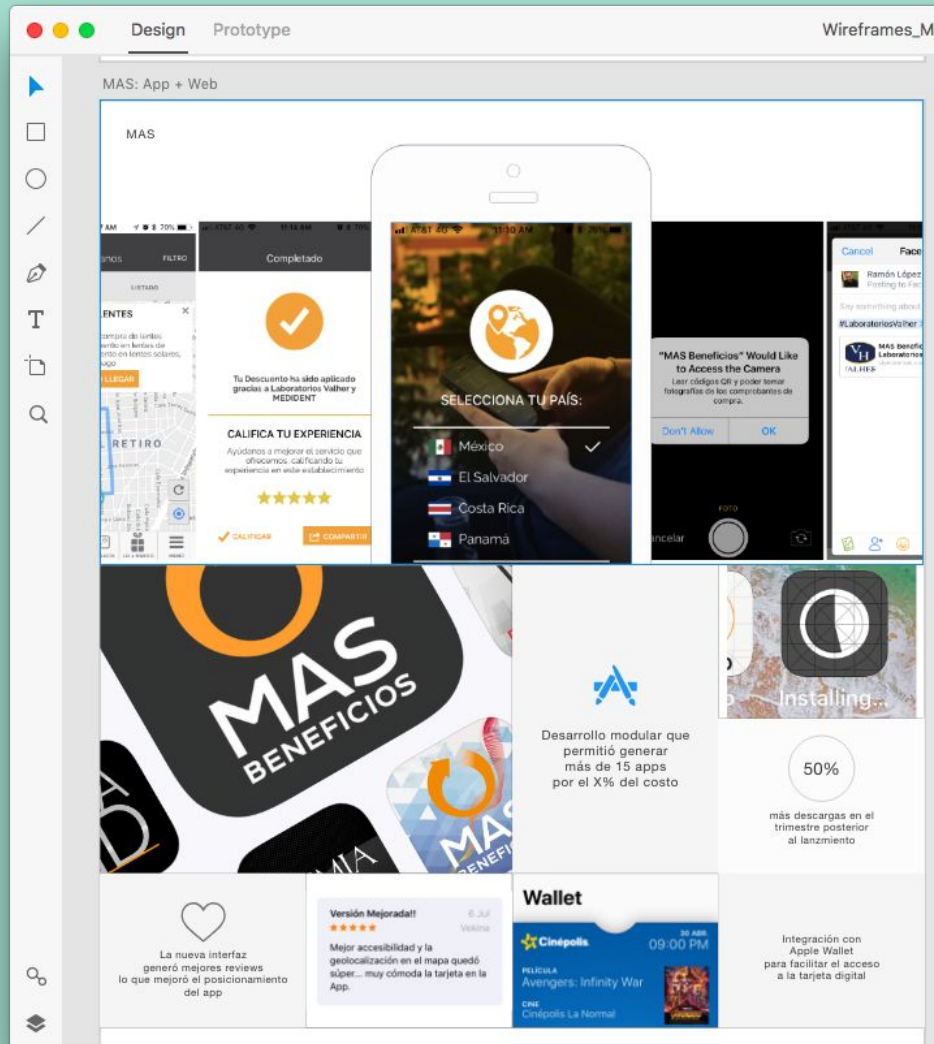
Design Prototype

Wireframes_M

MAS: App + Web

MAS

AM 70%

anos FILTRO

LISTADO

LENTES

LLEGAR

RETIRO

Completado

Tu Descuento ha sido aplicado gracias a Laboratorios Valher y MEDIDENT

CALIFICA TU EXPERIENCIA

Ayúdanos a mejorar el servicio que ofrecemos calificando tu experiencia en este establecimiento

★★★★★

CALIFICAR

COMPARTIR

AT&T 4G 11:10 AM

SELECCIONA TU PAÍS:

México

El Salvador

Costa Rica

Panamá

"MAS Beneficios" Would Like to Access the Camera

Leer códigos QR y poder tomar fotografías de los comprobantes de compra.

Don't Allow

OK

FOTO

ancelar

Cancel

Face

Ramón López

Posting to Fac

#LaboratoriosValher

MAS Benefic

Laboratorios

VALHER

MAS BENEFICIOS

MAS BENEFIC

MIA

Desarrollo modular que permitió generar más de 15 apps por el X% del costo

Installing...

50%

más descargas en el trimestre posterior al lanzmiento

La nueva interfaz generó mejores reviews lo que mejoró el posicionamiento del app

Versión Mejorada!!

6 Jul

Vekine

★★★★★

Mejor accesibilidad y la geolocalización en el mapa quedó súper... muy cómoda la tarjeta en la App.

Wallet

Cinépolis

30 ABR

09:00 PM

PELÍCULA

Avengers: Infinity War

CINE

Cinépolis La Normal

Integración con Apple Wallet para facilitar el acceso a la tarjeta digital